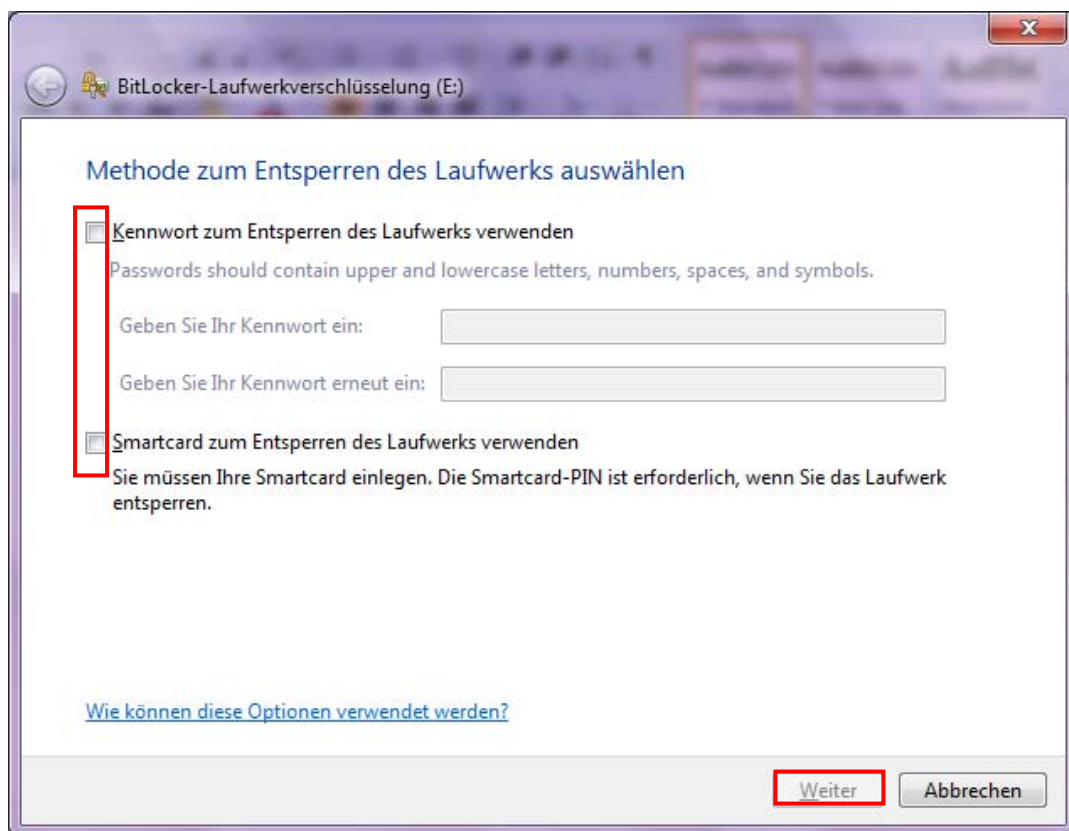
BitLocker-Laufwerkverschlüsselung (E:)

Methode zum Entsperren des Laufwerks auswählen

Kennwort zum Entsperren des Laufwerks verwenden

Passwords should contain upper and lowercase letters, numbers, spaces, and symbols.

Geben Sie Ihr Kennwort ein:

Geben Sie Ihr Kennwort erneut ein:

Smartcard zum Entsperren des Laufwerks verwenden

Sie müssen Ihre Smartcard einlegen. Die Smartcard-PIN ist erforderlich, wenn Sie das Laufwerk entsperren.

Wie können diese Optionen verwendet werden?

Weiter

Abbrechen